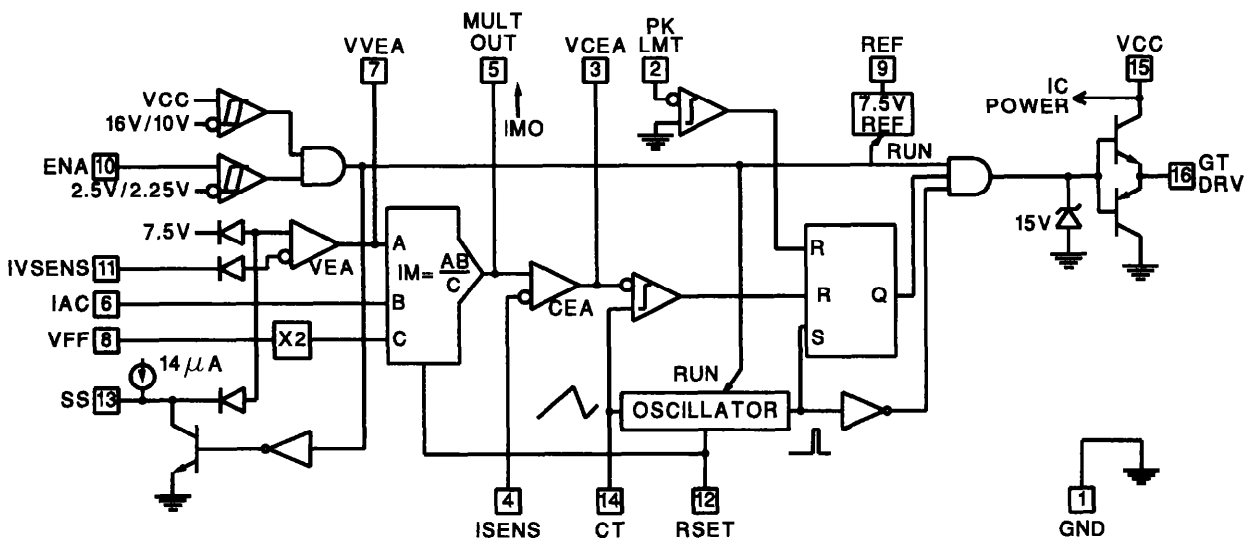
VVEA
7
MULT OUT
5
IMO
VCEA
3
PK LMT
2
REF
9
7.5V REF
RUN
VCC
15
IC POWER
VCC
16V/10V
ENA 10
2.5V/2.25V
16 GT DRV
15V
7.5V
IVSENS 11
VEA
A
IM= $\frac{AB}{C}$
B
C
CEA
R
R
Q
S
IAC 6
VFF 8
X2
$14\mu A$
SS 13
RUN
OSCILLATOR
1
GND
4
ISENS
14
CT
12
RSET